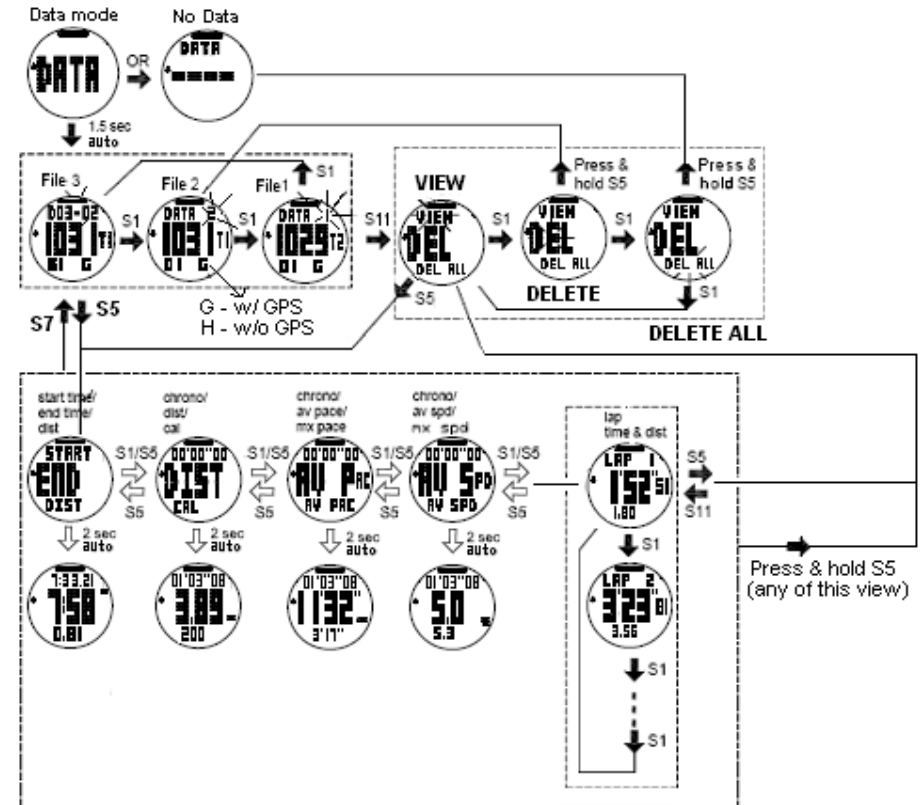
Data mode

No Data

DATA

OR

DATA

----

1.5 sec auto

File 3

File 2

File1

S1

003-02

1031 T1

01 G

S1

DATA 2

1031 T1

01 G

S1

DATA 1

1029 T2

01 G

S11

VIEW

VIEW

DEL

DEL ALL

S1

Press & hold S5

VIEW

DEL

DEL ALL

DELETE

S1

Press & hold S5

VIEW

DEL

DEL ALL

S1

DELETE ALL

S5

G - w/ GPS
H - w/o GPS

S7

S5

start time/ end time/ dist

START

END

DIST

S1/S5

S5

chrono/ dist/ cal

00'00"00

DIST

CAL

S1/S5

S5

chrono/ av pace/ mx pace

00'00"00

AV PAC

AV PAC

S1/S5

S5

chrono/ av spd/ mx spd

00'00"00

AV SPD

AV SPD

S1/S5

S5

2 sec auto

7:33.21

7:58

0.81

2 sec auto

01'03"08

3.09

200

2 sec auto

01'03"08

11'32"

3'17"

2 sec auto

01'03"08

5.0

5.3

lap time & dist

LAP 1

1'52" 51

1.80

S5

S11

S1

LAP 2

3'23" 81

3.56

S1

S1

Press & hold S5
(any of this view)